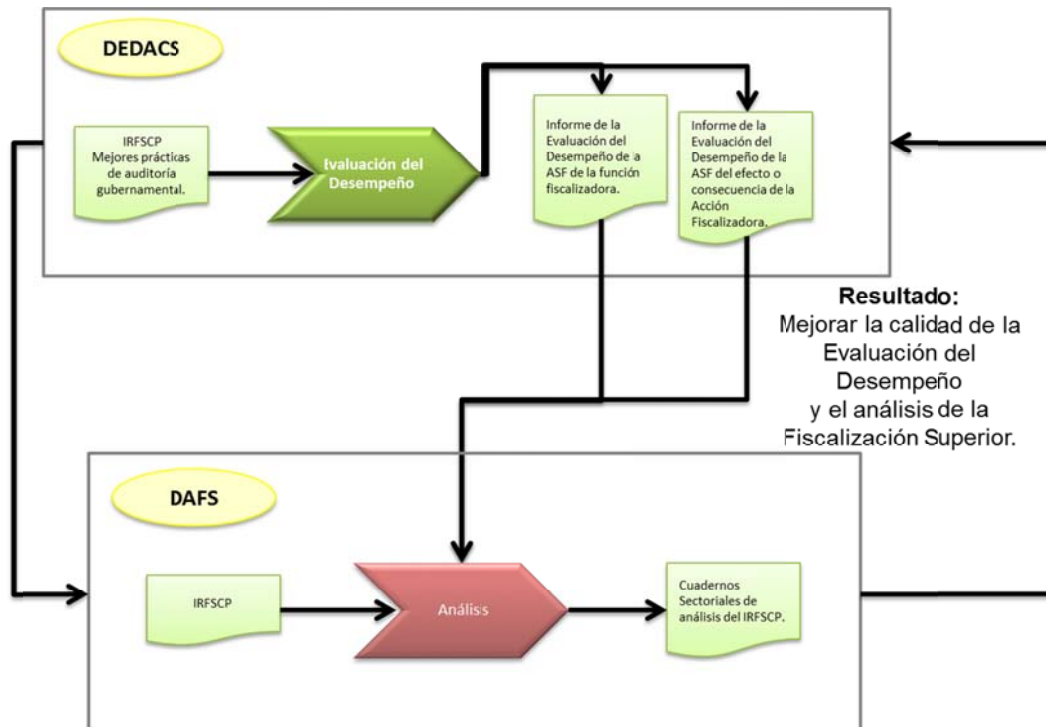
DEDACS

IRFSCP
Mejores prácticas de auditoría gubernamental.

Evaluación del Desempeño

Informe de la Evaluación del Desempeño de la ASF de la función fiscalizadora.

Informe de la Evaluación del Desempeño de la ASF del efecto o consecuencia de la Acción Fiscalizadora.

Resultado:
Mejorar la calidad de la Evaluación del Desempeño y el análisis de la Fiscalización Superior.

DAFS

IRFSCP

Análisis

Cuadernos Sectoriales de análisis del IRFSCP.